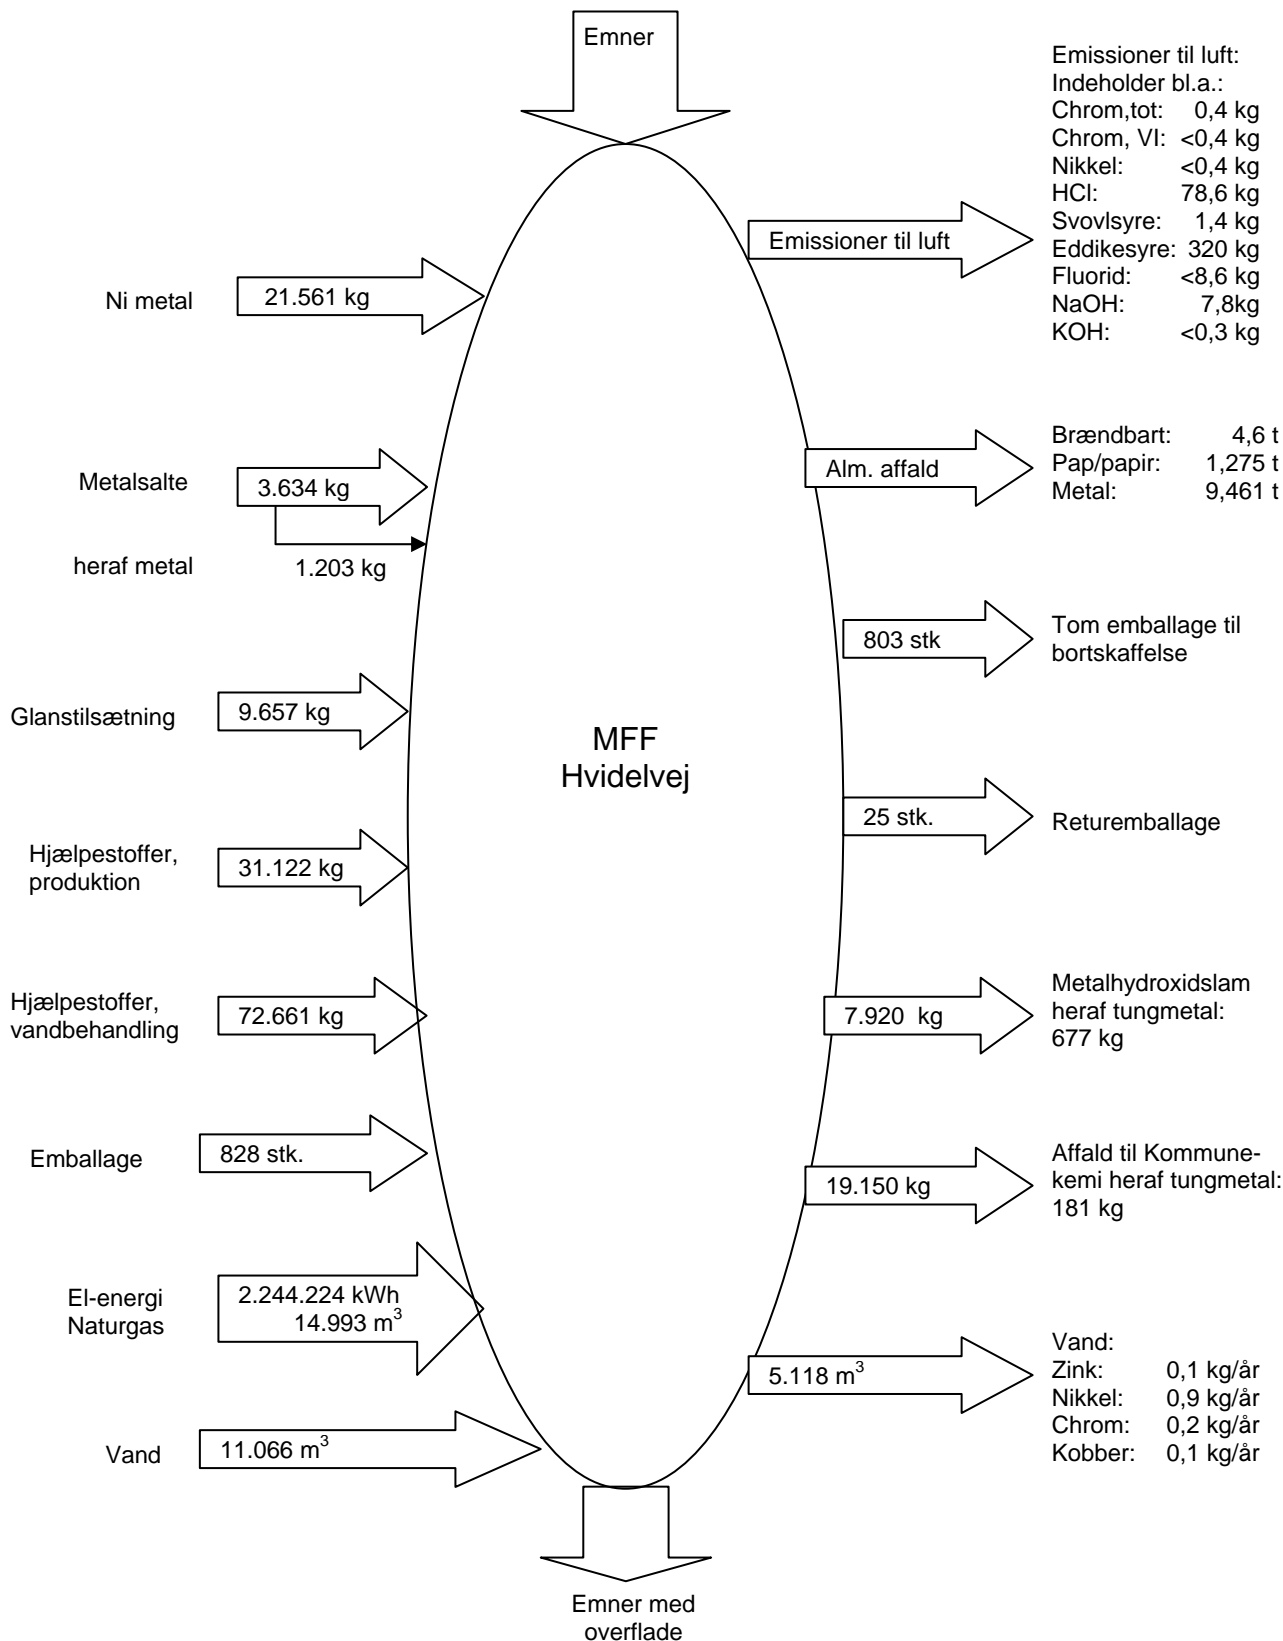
Emner

Emissioner til luft:
Indeholder bl.a.:
Chrom,tot: 0,4 kg
Chrom, VI: <0,4 kg
Nikkel: <0,4 kg
HCl: 78,6 kg
Svovlsyre: 1,4 kg
Eddikesyre: 320 kg
Fluorid: <8,6 kg
NaOH: 7,8kg
KOH: <0,3 kg

Emissioner til luft

Ni metal
21.561 kg

Metalsalte
3.634 kg

heraf metal
1.203 kg

Alm. affald

Brændbart: 4,6 t
Pap/papir: 1,275 t
Metal: 9,461 t

803 stk
Tom emballage til bortskaffelse

Glanstilsætning
9.657 kg

MFF
Hvidelvej

25 stk.
Returemballage

Hjælpestoffer, produktion
31.122 kg

Hjælpestoffer, vandbehandling
72.661 kg

7.920 kg
Metalhydroxidslam heraf tungmetal: 677 kg

Emballage
828 stk.

19.150 kg
Affald til Kommunekemi heraf tungmetal: 181 kg

El-energi
Naturgas
2.244.224 kWh
14.993 $m^3$

5.118 $m^3$
Vand:
Zink: 0,1 kg/år
Nikkel: 0,9 kg/år
Chrom: 0,2 kg/år
Kobber: 0,1 kg/år

Vand
11.066 $m^3$

Emner med overflade